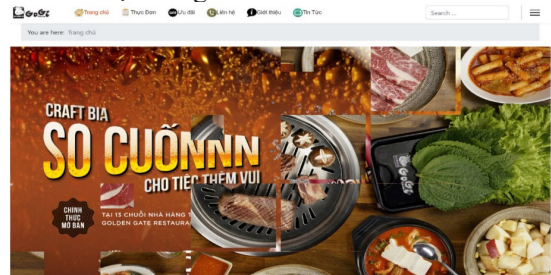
Gogi Trang chủ Thực Đơn Ưu đãi Liên hệ Giới thiệu Tin Tức Search ...

You are here: Trang chủ

CRAFT BIA
SO CUỐNNN
CHO TIỆC THÊM VUI

CHÍNH THỨC MỞ BÁN

TẠI 13 CHUỖI NHÀ HÀNG T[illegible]
GOLDEN GATE RESTAURA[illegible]

Gogi